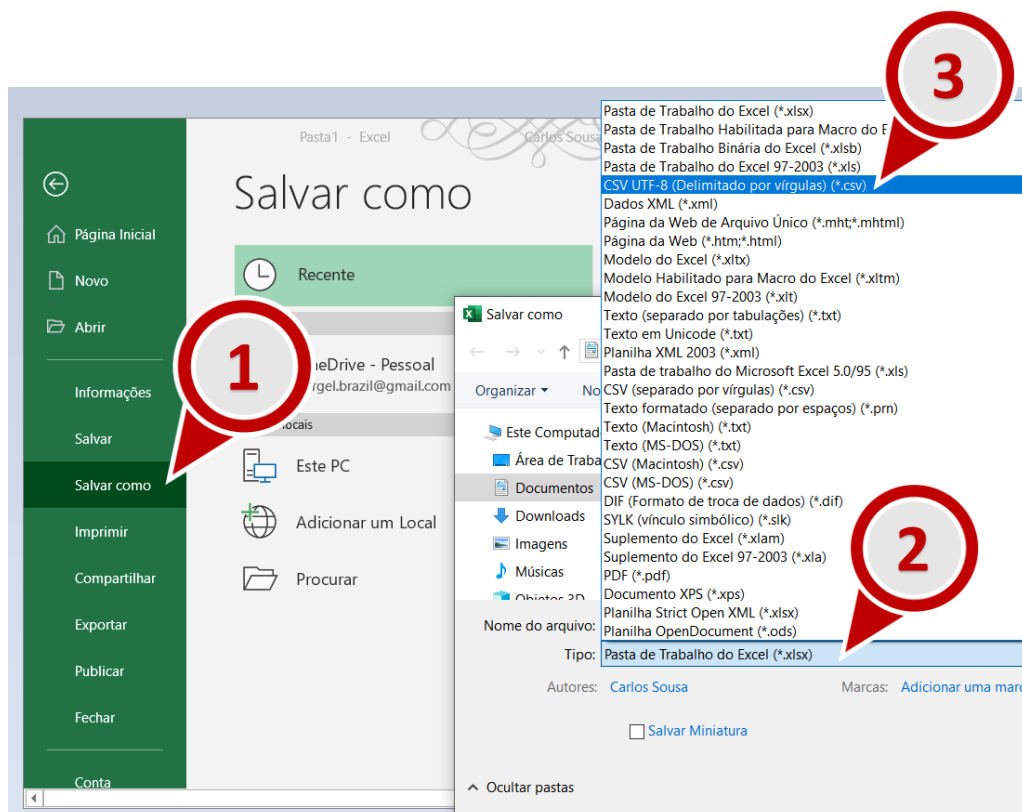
3

Pasta1 - Excel

Carlos Sousa

Página Inicial

Novo

Abrir

Informações

Salvar

Salvar como

Imprimir

Compartilhar

Exportar

Publicar

Fechar

Conta

Salvar como

Recente

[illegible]eDrive - Pessoal
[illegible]rgel.brazil@gmail.com

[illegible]ocais

Este PC

Adicionar um Local

Procurar

1

Salvar como

Organizar ▾

No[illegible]

Este Computad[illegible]

Área de Traba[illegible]

Documentos

Downloads

Imagens

Músicas

Objetos 3D

Nome do arquivo:

Tipo:

Pasta de Trabalho do Excel (*.xlsx)
Pasta de Trabalho Habilitada para Macro do E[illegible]
Pasta de Trabalho Binária do Excel (*.xlsb)
Pasta de Trabalho do Excel 97-2003 (*.xls)
CSV UTF-8 (Delimitado por vírgulas) (*.csv)
Dados XML (*.xml)
Página da Web de Arquivo Único (*.mht;*.mhtml)
Página da Web (*.htm;*.html)
Modelo do Excel (*.xltx)
Modelo Habilitado para Macro do Excel (*.xltm)
Modelo do Excel 97-2003 (*.xlt)
Texto (separado por tabulações) (*.txt)
Texto em Unicode (*.txt)
Planilha XML 2003 (*.xml)
Pasta de trabalho do Microsoft Excel 5.0/95 (*.xls)
CSV (separado por vírgulas) (*.csv)
Texto formatado (separado por espaços) (*.prn)
Texto (Macintosh) (*.txt)
Texto (MS-DOS) (*.txt)
CSV (Macintosh) (*.csv)
CSV (MS-DOS) (*.csv)
DIF (Formato de troca de dados) (*.dif)
SYLK (vínculo simbólico) (*.slk)
Suplemento do Excel (*.xlam)
Suplemento do Excel 97-2003 (*.xla)
PDF (*.pdf)
Documento XPS (*.xps)
Planilha Strict Open XML (*.xlsx)
Planilha OpenDocument (*.ods)

Pasta de Trabalho do Excel (*.xlsx)

2

Autores: Carlos Sousa

Marcas: Adicionar uma marc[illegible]

Salvar Miniatura

Ocultar pastas